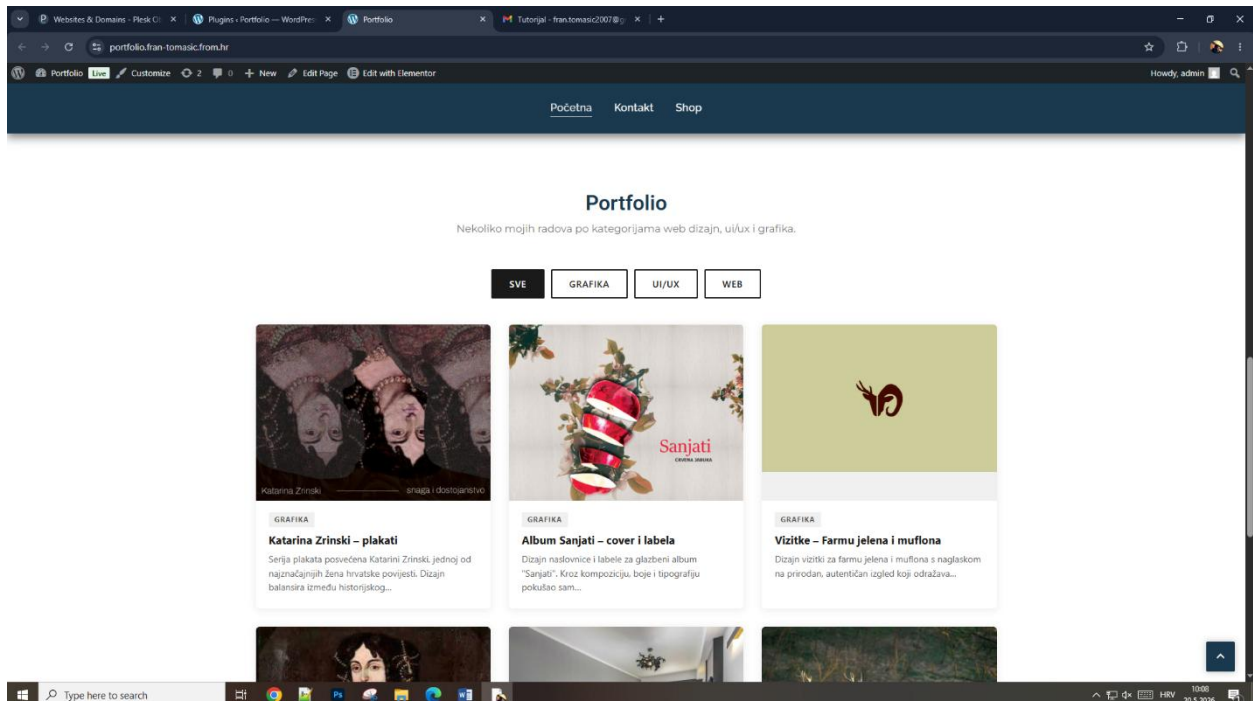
Websites & Domains - Plesk Ob × | Plugins ‹ Portfolio — WordPres × | Portfolio × | Tutorijal - fran.tomasic2007@g × | +

portfolio.fran-tomasic.from.hr

Portfolio Live Customize 2 0 + New Edit Page Edit with Elementor

Howdy, admin

Početna Kontakt Shop

Portfolio

Nekoliko mojih radova po kategorijama web dizajn, ui/ux i grafika.

SVE GRAFIKA UI/UX WEB

Katarina Zrinski snaga i dostojanstvo

GRAFIKA

Katarina Zrinski – plakati

Serija plakata posvećena Katarini Zrinski, jednoj od najznačajnijih žena hrvatske povijesti. Dizajn balansira između historijskog...

Sanjati

CRVENA JABUKA

GRAFIKA

Album Sanjati – cover i labela

Dizajn naslovnice i labele za glazbeni album "Sanjati". Kroz kompoziciju, boje i tipografiju pokušao sam...

GRAFIKA

Vizitke – Farmu jelena i muflona

Dizajn vizitki za farmu jelena i muflona s naglaskom na prirodan, autentičan izgled koji odražava...

Type here to search

HRV 10:08